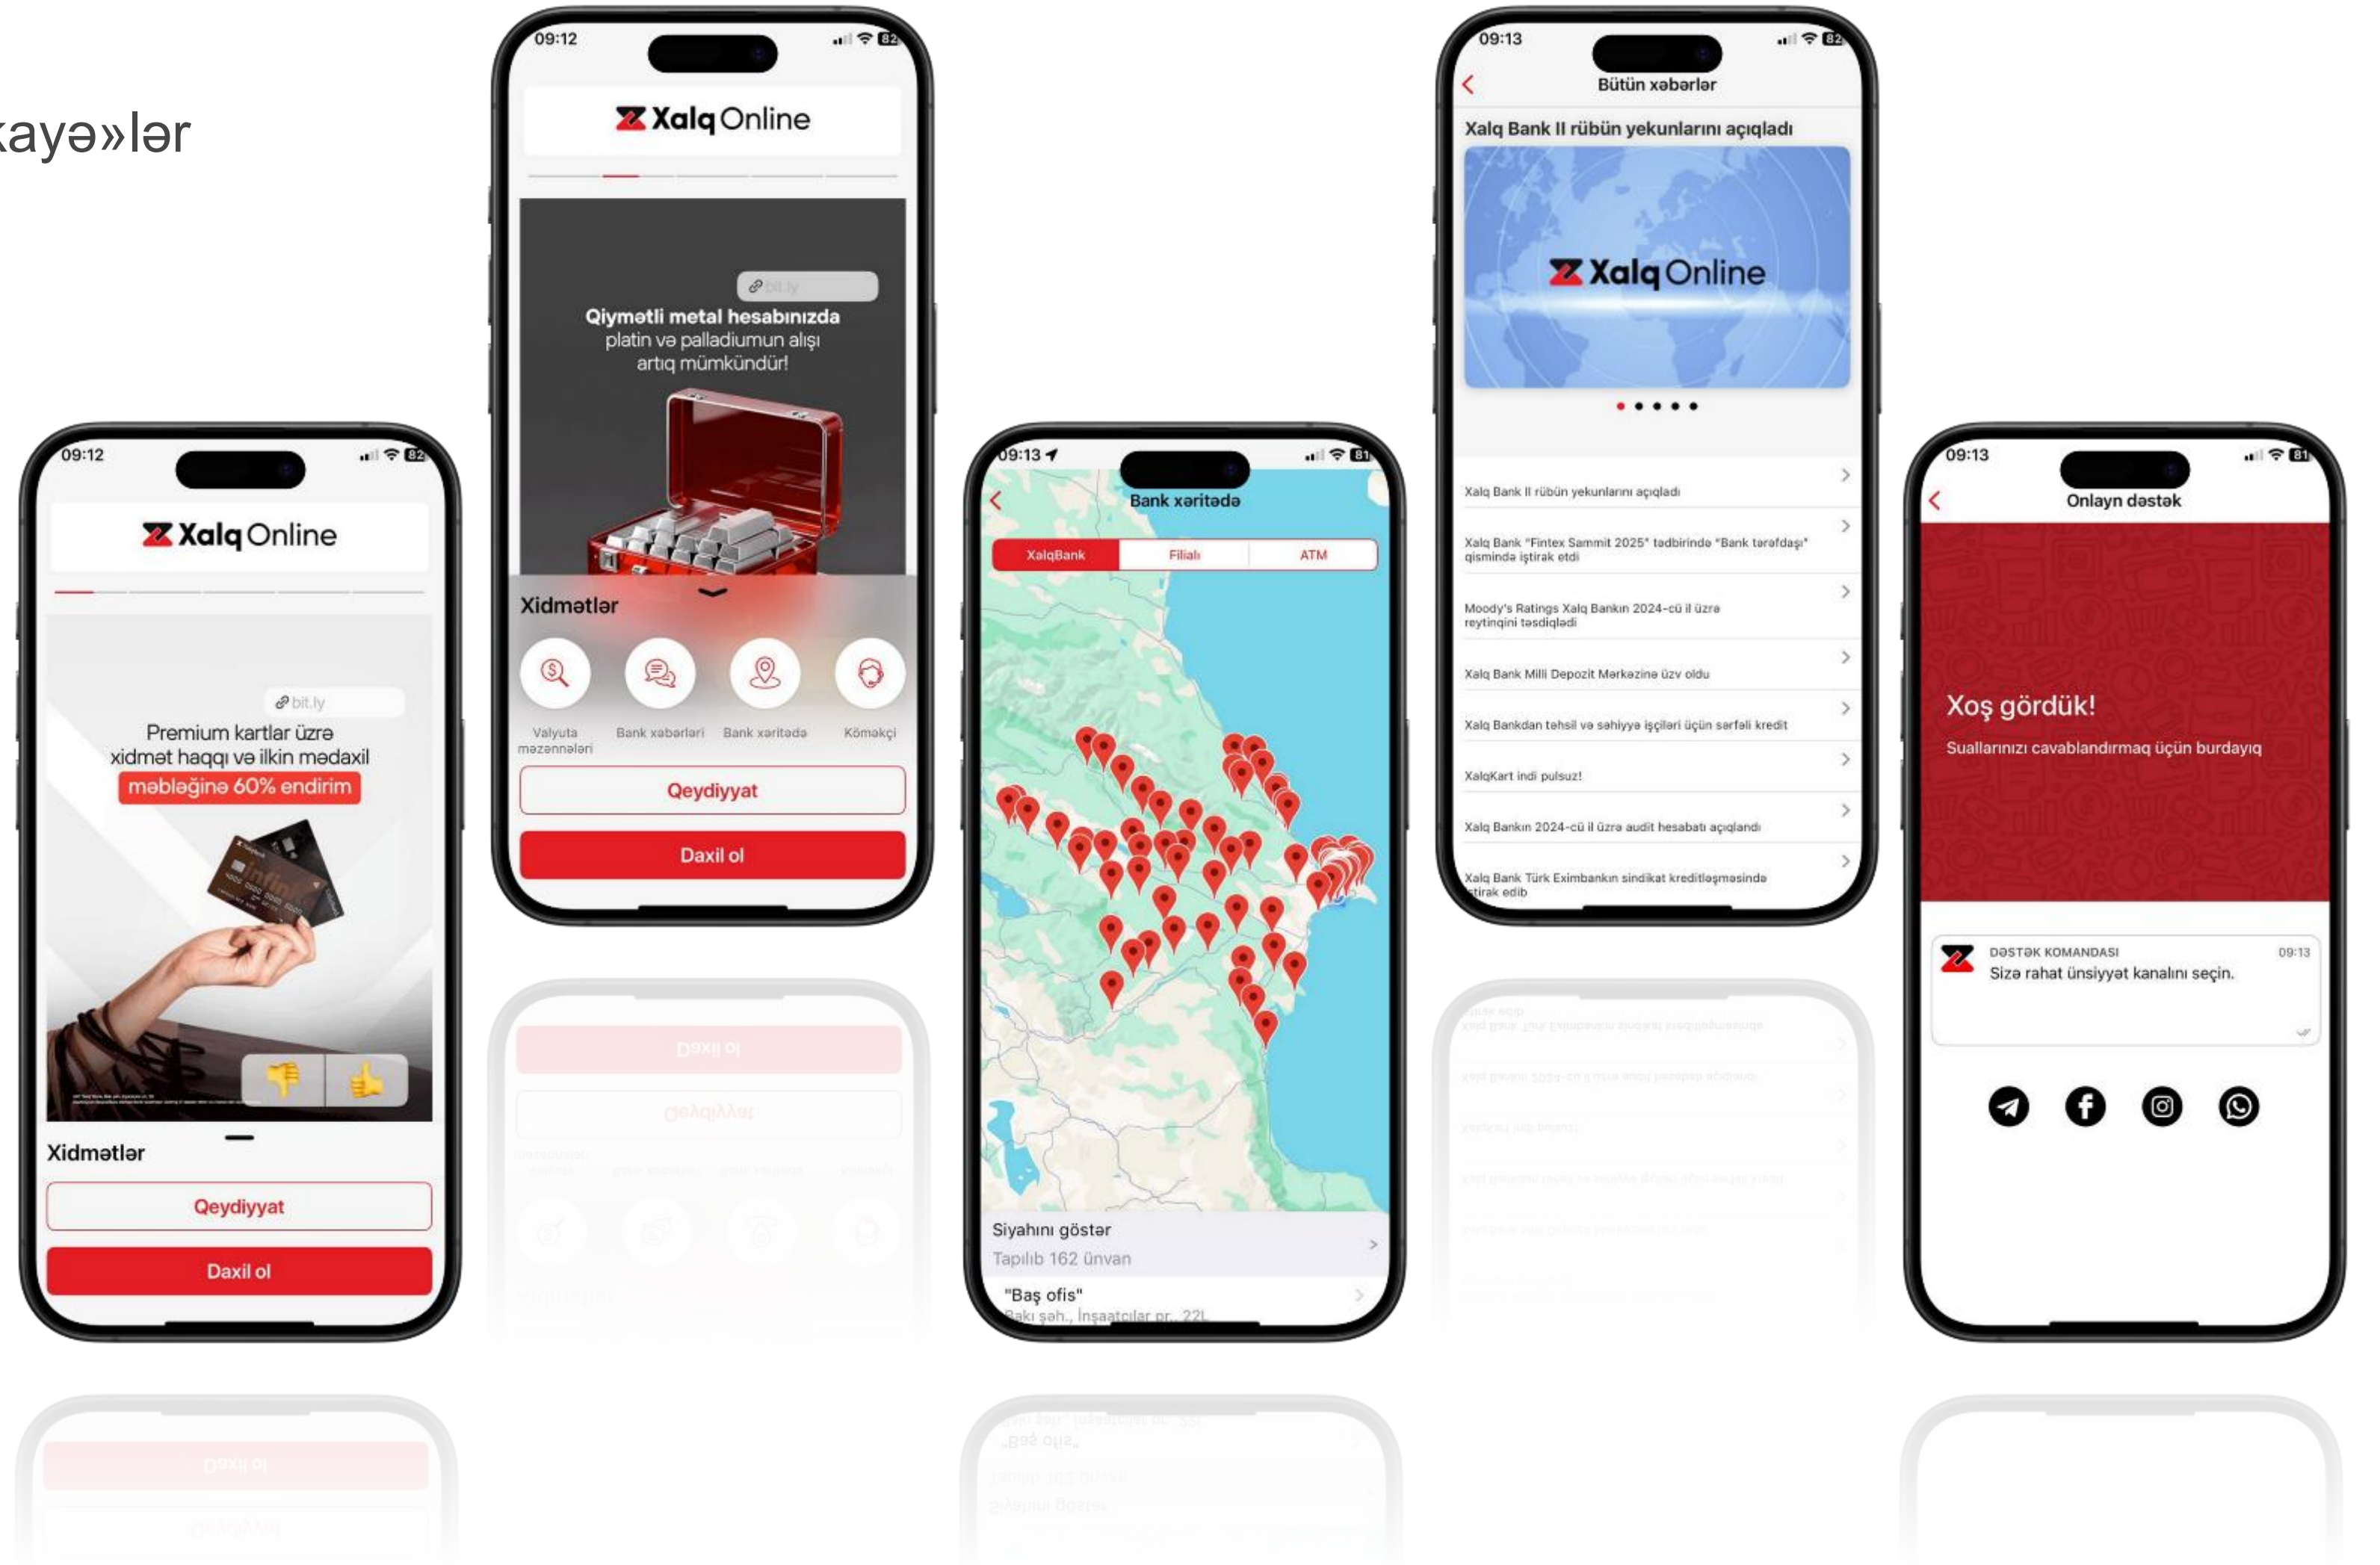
kayə»lər

09:12
Xalq Online
bit.ly
Premium kartlar üzrə xidmət haqqı və ilkin mədaxil məbləğinə 60% endirim
Xidmətlər
Qeydiyyat
Daxil ol

09:12
Xalq Online
bit.ly
Qiymətli metal hesabınızda platin və palladiumun alışı artıq mümkündür!
Xidmətlər
Valyuta məzənnələri
Bank xəbərləri
Bank xəritədə
Köməkçi
Qeydiyyat
Daxil ol

09:13
Bank xəritədə
XalqBank
Filiallar
ATM
Siyahını göstər
Tapılıb 162 ünvan
"Baş ofis"
Bakı şəh., İnşaatçılar pr., 22L

09:13
Bütün xəbərlər
Xalq Bank II rübün yekunlarını açıqladı
Xalq Online
Xalq Bank II rübün yekunlarını açıqladı
Xalq Bank "Fintex Sammit 2025" tədbirində "Bank tərəfdaşı" qismində iştirak etdi
Moody's Ratings Xalq Bankın 2024-cü il üzrə reytinqini təsdiqlədi
Xalq Bank Milli Depozit Mərkəzinə üzv oldu
Xalq Bankdan təhsil və səhiyyə işçiləri üçün sərfəli kredit
XalqKart indi pulsuz!
Xalq Bankın 2024-cü il üzrə audit hesabatı açıqlandı
Xalq Bank Türk Eximbankın sindikat kreditləşməsində iştirak edib

09:13
Onlayn dəstək
Xoş gördük!
Suallarınızı cavablandırmaq üçün burdayıq
DƏSTƏK KOMANDASI
09:13
Sizə rahat ünsiyyət kanalını seçin.